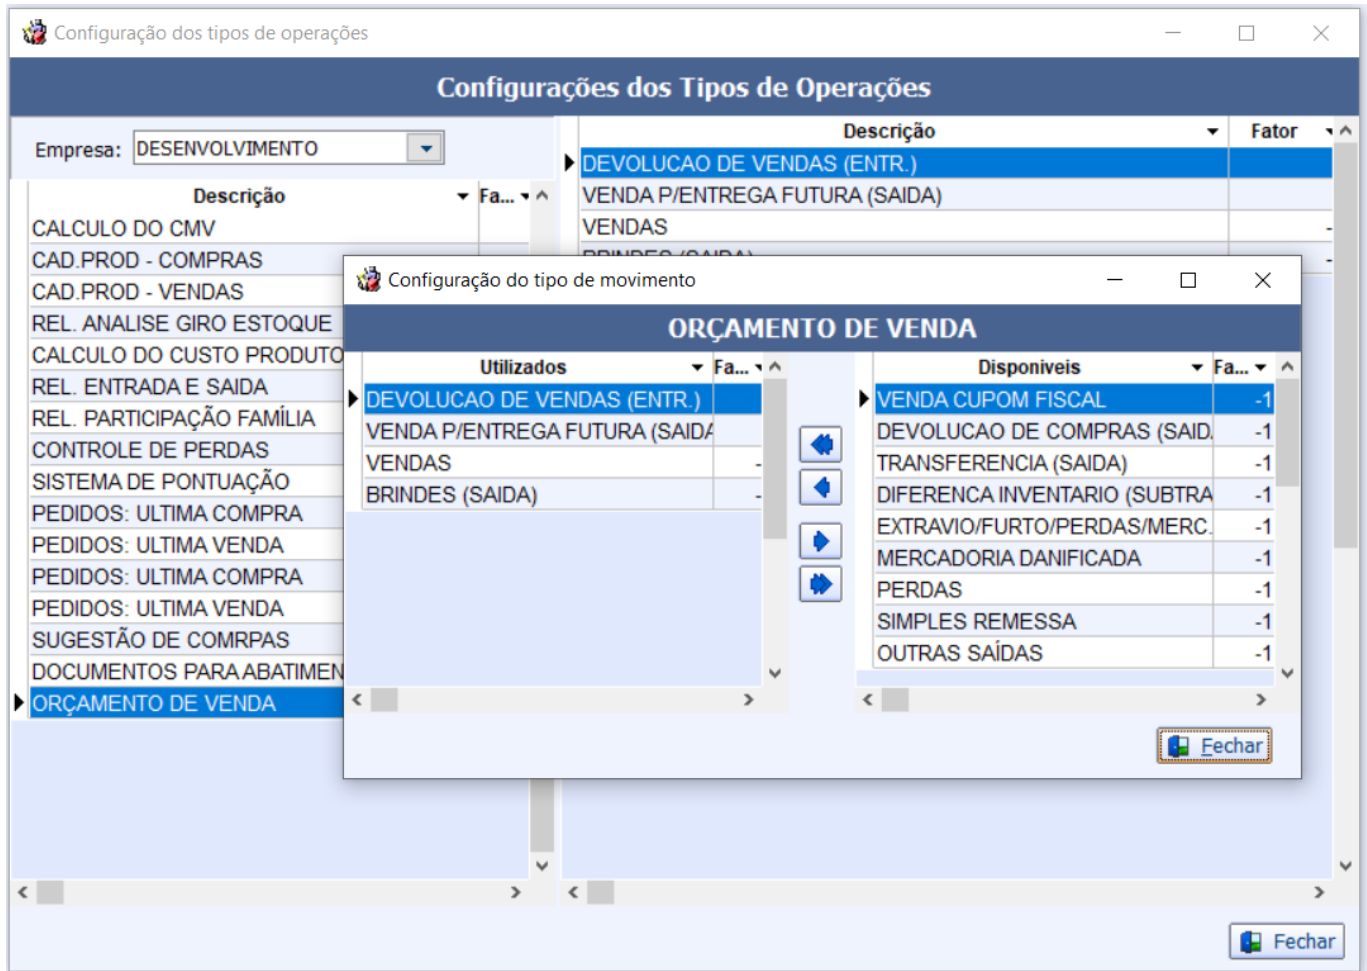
Configuração dos tipos de operações

Configurações dos Tipos de Operações

Empresa: DESENVOLVIMENTO

| Descrição | Fa... |
|---|---|
| CALCULO DO CMV | |
| CAD.PROD - COMPRAS | |
| CAD.PROD - VENDAS | |
| REL. ANALISE GIRO ESTOQUE | |
| CALCULO DO CUSTO PRODUTO | |
| REL. ENTRADA E SAIDA | |
| REL. PARTICIPAÇÃO FAMÍLIA | |
| CONTROLE DE PERDAS | |
| SISTEMA DE PONTUAÇÃO | |
| PEDIDOS: ULTIMA COMPRA | |
| PEDIDOS: ULTIMA VENDA | |
| PEDIDOS: ULTIMA COMPRA | |
| PEDIDOS: ULTIMA VENDA | |
| SUGESTÃO DE COMRPAS | |
| DOCUMENTOS PARA ABATIMEN | |
| ORÇAMENTO DE VENDA | |

| Descrição | Fator |
|---|---|
| DEVOLUCAO DE VENDAS (ENTR.) | |
| VENDA P/ENTREGA FUTURA (SAIDA) | |
| VENDAS | - |
| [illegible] | - |

Configuração do tipo de movimento

ORÇAMENTO DE VENDA

| Utilizados | Fa... |
|---|---|
| DEVOLUCAO DE VENDAS (ENTR.) | |
| VENDA P/ENTREGA FUTURA (SAIDA | |
| VENDAS | - |
| BRINDES (SAIDA) | - |

| Disponiveis | Fa... |
|---|---|
| VENDA CUPOM FISCAL | -1 |
| DEVOLUCAO DE COMPRAS (SAID. | -1 |
| TRANSFERENCIA (SAIDA) | -1 |
| DIFERENCA INVENTARIO (SUBTRA | -1 |
| EXTRAVIO/FURTO/PERDAS/MERC. | -1 |
| MERCADORIA DANIFICADA | -1 |
| PERDAS | -1 |
| SIMPLES REMESSA | -1 |
| OUTRAS SAÍDAS | -1 |

Fechar

Fechar